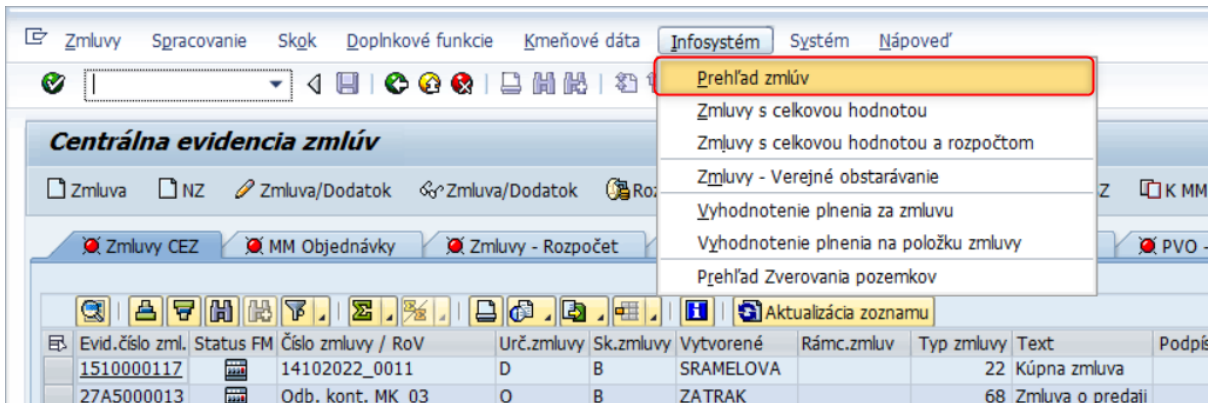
Zmluvy Spracovanie Skok Doplnkové funkcie Kmeňové dáta Infosystém Systém Nápoveď

Prehľad zmlúv
Zmluvy s celkovou hodnotou
Zmluvy s celkovou hodnotou a rozpočtom
Zmluvy - Verejné obstarávanie
Vyhodnotenie plnenia za zmluvu
Vyhodnotenie plnenia na položku zmluvy
Prehľad Zverovania pozemkov

Centrálna evidencia zmlúv

Zmluva NZ Zmluva/Dodatok Zmluva/Dodatok Ro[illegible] Z K MM

Zmluvy CEZ MM Objednávky Zmluvy - Rozpočet PVO -

Aktualizácia zoznamu

| Evid.číslo zml. | Status FM | Číslo zmluvy / RoV | Urč.zmluvy | Sk.zmluvy | Vytvorené | Rámc.zmluv | Typ zmluvy | Text | Podpís |
|---|---|---|---|---|---|---|---|---|---|
| 1510000117 | | 14102022_0011 | D | B | SRAMELOVA | | 22 | Kúpna zmluva | |
| 27A5000013 | | Odb. kont. MK_03 | O | B | ZATRAK | | 16 | Zmluva o predaji | |